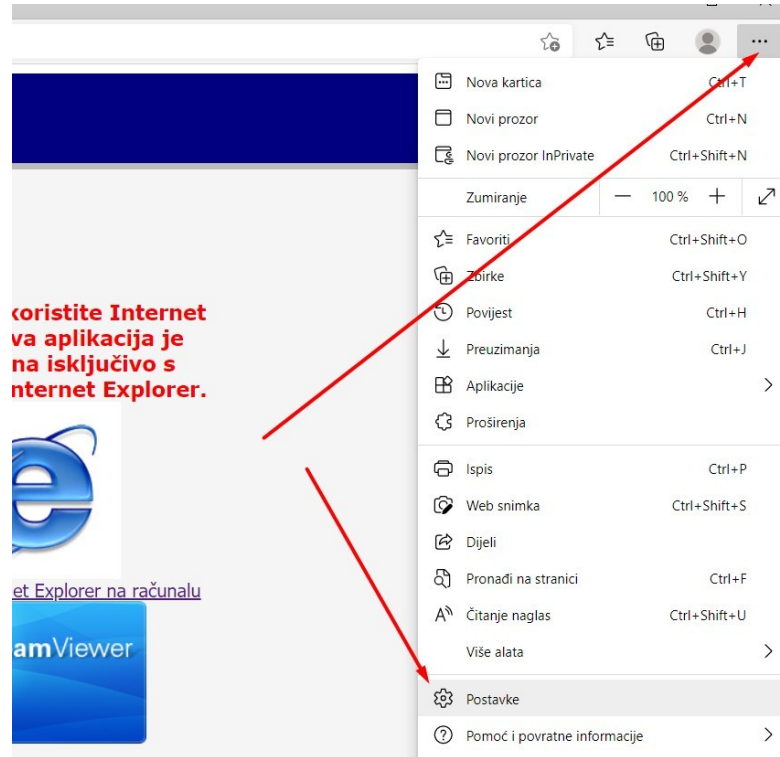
koristite Internet
va aplikacija je
na isključivo s
nternet Explorer.

et Explorer na računalu

amViewer

Nova kartica Ctrl+T
Novi prozor Ctrl+N
Novi prozor InPrivate Ctrl+Shift+N
Zumiranje — 100 % +
Favoriti Ctrl+Shift+O
Zbirke Ctrl+Shift+Y
Povijest Ctrl+H
Preuzimanja Ctrl+J
Aplikacije
Proširenja
Ispis Ctrl+P
Web snimka Ctrl+Shift+S
Dijeli
Pronađi na stranici Ctrl+F
Čitanje naglas Ctrl+Shift+U
Više alata
Postavke
Pomoć i povratne informacije